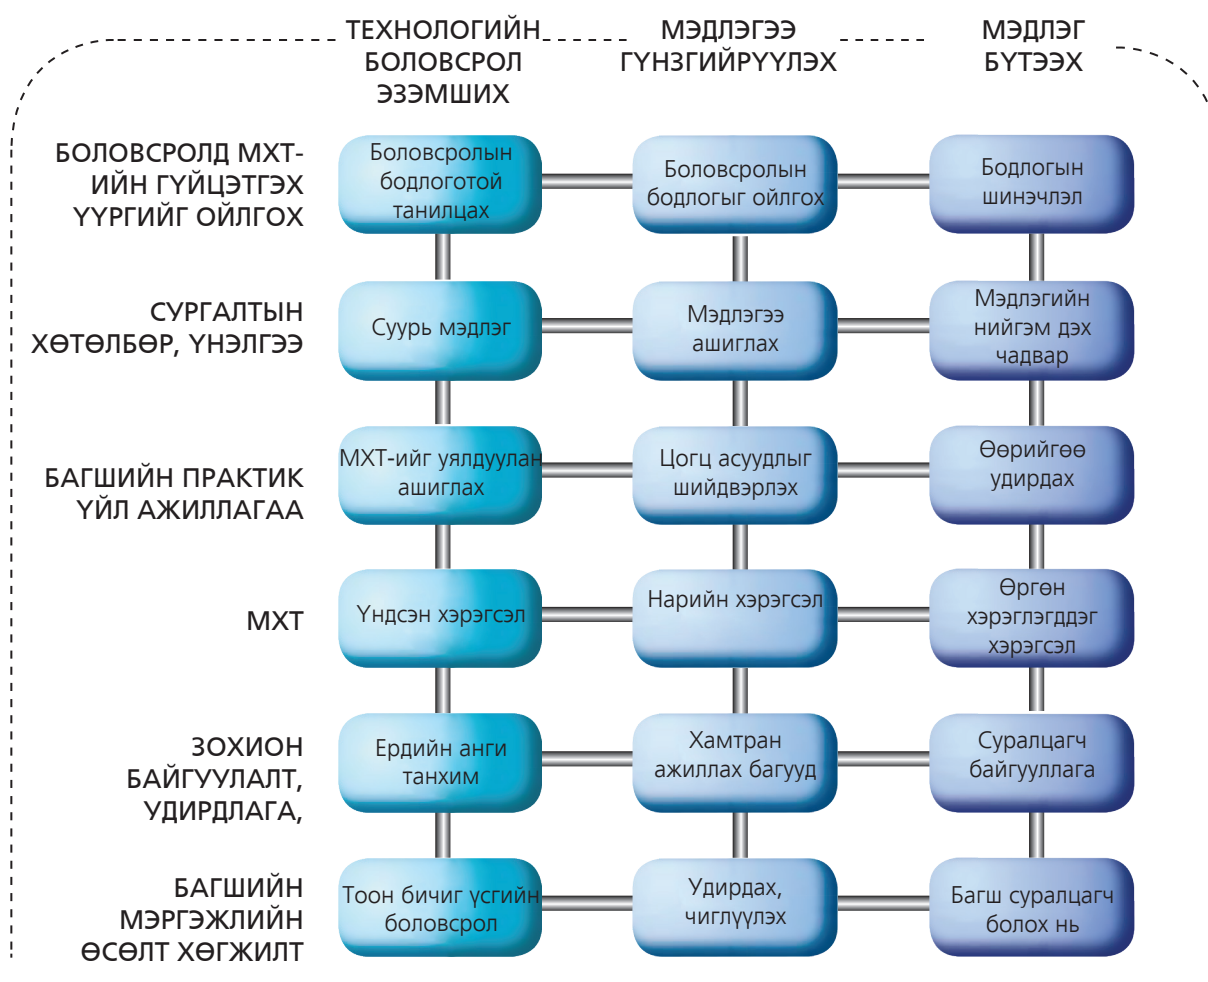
ТЕХНОЛОГИЙН БОЛОВСРОЛ ЭЗЭМШИХ

МЭДЛЭГЭЭ ГҮНЗГИЙРҮҮЛЭХ

МЭДЛЭГ БҮТЭЭХ

БОЛОВСРОЛД МХТ-ИЙН ГҮЙЦЭТГЭХ ҮҮРГИЙГ ОЙЛГОХ

Боловсролын бодлоготой танилцах

Боловсролын бодлогыг ойлгох

Бодлогын шинэчлэл

СУРГАЛТЫН ХӨТӨЛБӨР, ҮНЭЛГЭЭ

Суурь мэдлэг

Мэдлэгээ ашиглах

Мэдлэгийн нийгэм дэх чадвар

БАГШИЙН ПРАКТИК ҮЙЛ АЖИЛЛАГАА

МХТ-ийг уялдуулан ашиглах

Цогц асуудлыг шийдвэрлэх

Өөрийгөө удирдах

МХТ

Үндсэн хэрэгсэл

Нарийн хэрэгсэл

Өргөн хэрэглэгддэг хэрэгсэл

ЗОХИОН БАЙГУУЛАЛТ, УДИРДЛАГА,

Ердийн анги танхим

Хамтран ажиллах багууд

Суралцагч байгууллага

БАГШИЙН МЭРГЭЖЛИЙН ӨСӨЛТ ХӨГЖИЛТ

Тоон бичиг үсгийн боловсрол

Удирдах, чиглүүлэх

Багш суралцагч болох нь